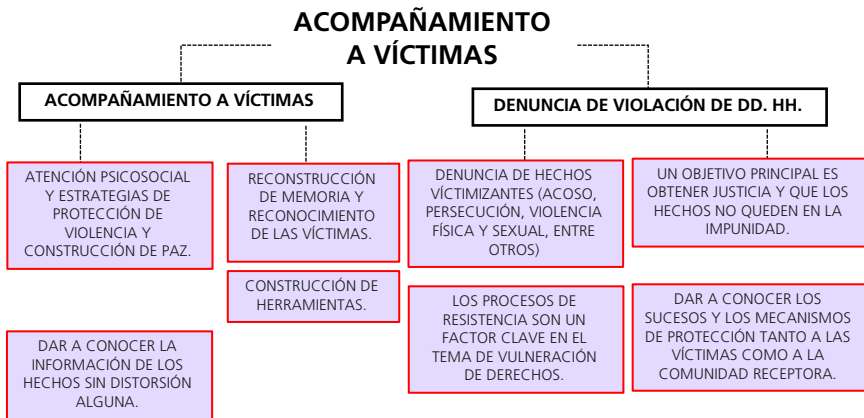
ACOMPAÑAMIENTO A VÍCTIMAS

ACOMPAÑAMIENTO A VÍCTIMAS

DENUNCIA DE VIOLACIÓN DE DD. HH.

ATENCIÓN PSICOSOCIAL Y ESTRATEGIAS DE PROTECCIÓN DE VIOLENCIA Y CONSTRUCCIÓN DE PAZ.

RECONSTRUCCIÓN DE MEMORIA Y RECONOCIMIENTO DE LAS VÍCTIMAS.

CONSTRUCCIÓN DE HERRAMIENTAS.

DAR A CONOCER LA INFORMACIÓN DE LOS HECHOS SIN DISTORSIÓN ALGUNA.

DENUNCIA DE HECHOS VÍCTIMIZANTES (ACOSO, PERSECUCIÓN, VIOLENCIA FÍSICA Y SEXUAL, ENTRE OTROS)

UN OBJETIVO PRINCIPAL ES OBTENER JUSTICIA Y QUE LOS HECHOS NO QUEDEN EN LA IMPUNIDAD.

LOS PROCESOS DE RESISTENCIA SON UN FACTOR CLAVE EN EL TEMA DE VULNERACIÓN DE DERECHOS.

DAR A CONOCER LOS SUCESOS Y LOS MECANISMOS DE PROTECCIÓN TANTO A LAS VÍCTIMAS COMO A LA COMUNIDAD RECEPTORA.